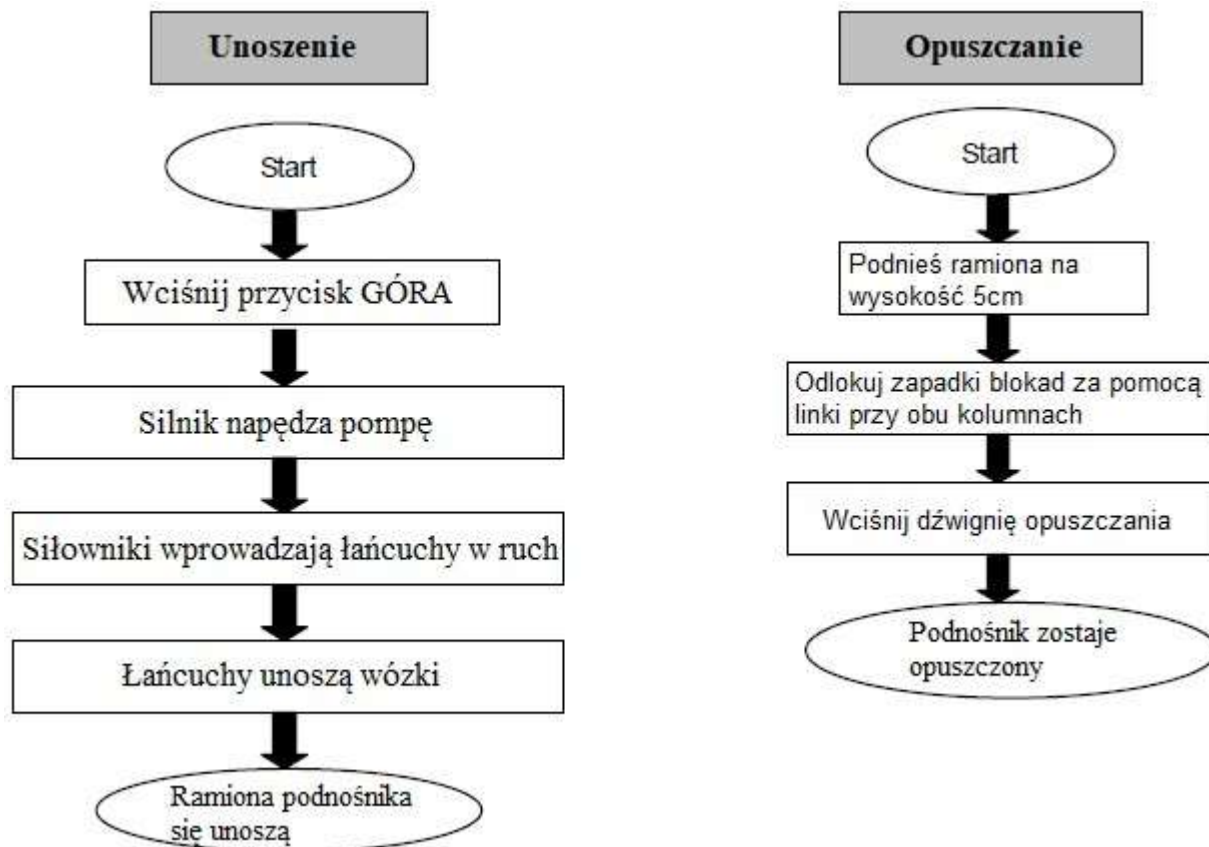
Unoszenie

Start

Wciśnij przycisk GÓRA

Silnik napędza pompę

Siłowniki wprowadzają łańcuchy w ruch

Łańcuchy unoszą wózki

Ramiona podnośnika się unoszą

Opuszczanie

Start

Podnieś ramiona na wysokość 5cm

Odlokuj zapadki blokad za pomocą linki przy obu kolumnach

Wciśnij dźwignię opuszczania

Podnośnik zostaje opuszczony